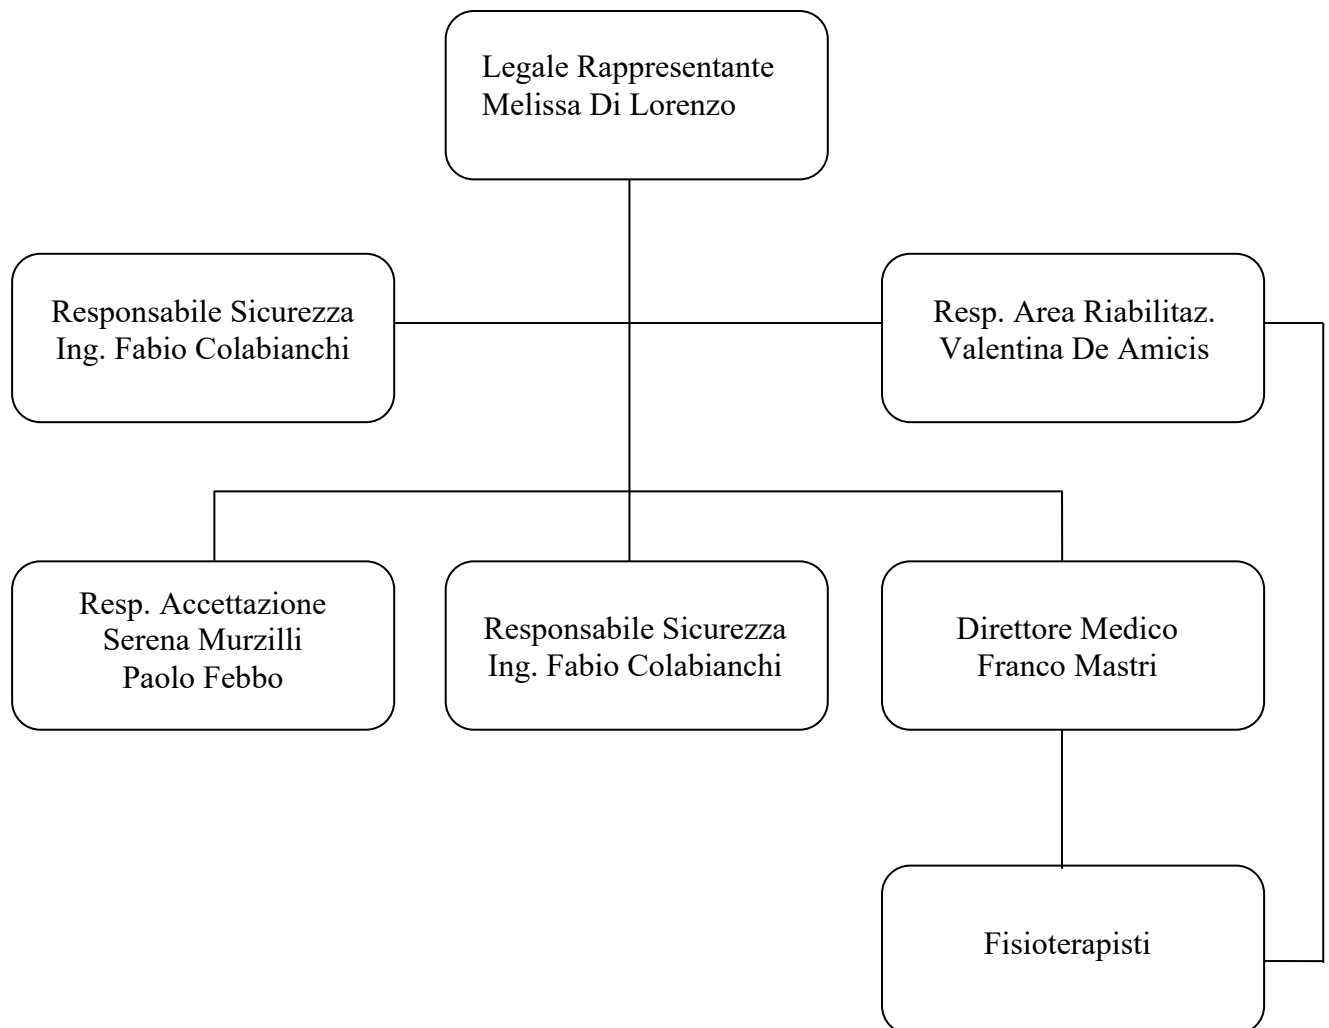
Legale Rappresentante
Melissa Di Lorenzo

Responsabile Sicurezza
Ing. Fabio Colabianchi

Resp. Area Riabilitaz.
Valentina De Amicis

Resp. Accettazione
Serena Murzilli
Paolo Febbo

Responsabile Sicurezza
Ing. Fabio Colabianchi

Direttore Medico
Franco Mastri

Fisioterapisti